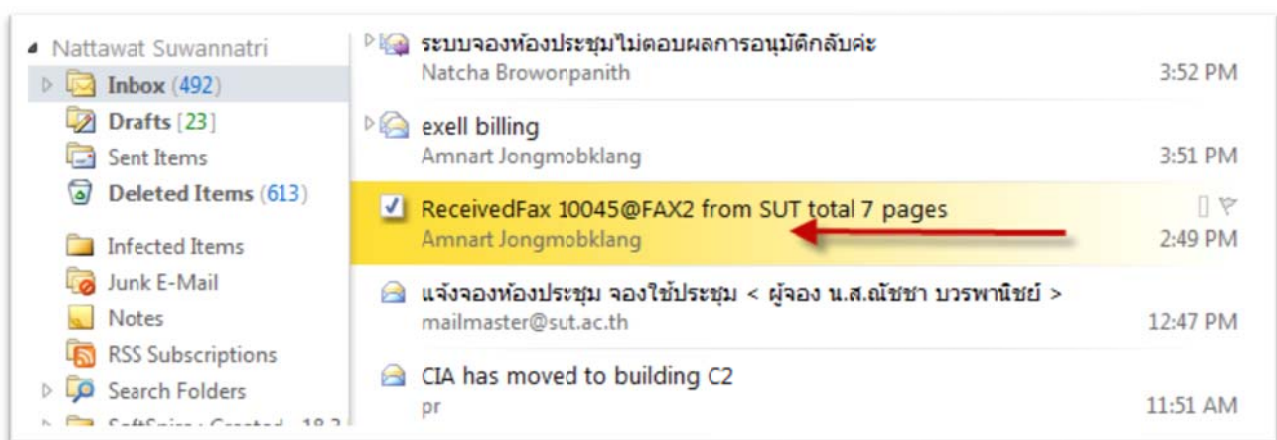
Nattawat Suwannatri
Inbox (492)
Drafts [23]
Sent Items
Deleted Items (613)
Infected Items
Junk E-Mail
Notes
RSS Subscriptions
Search Folders
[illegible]

ระบบจองห้องประชุมไม่ตอบผลการอนุมัติกลับค่ะ
Natcha Broworpanith 3:52 PM

exell billing
Amnart Jongmobklang 3:51 PM

ReceivedFax 10045@FAX2 from SUT total 7 pages
Amnart Jongmobklang 2:49 PM

แจ้งจองห้องประชุม จองใช้ประชุม < ผู้จอง น.ส.ณัชชา บวรพานิชย์ >
mailmaster@sut.ac.th 12:47 PM

CIA has moved to building C2
pr 11:51 AM